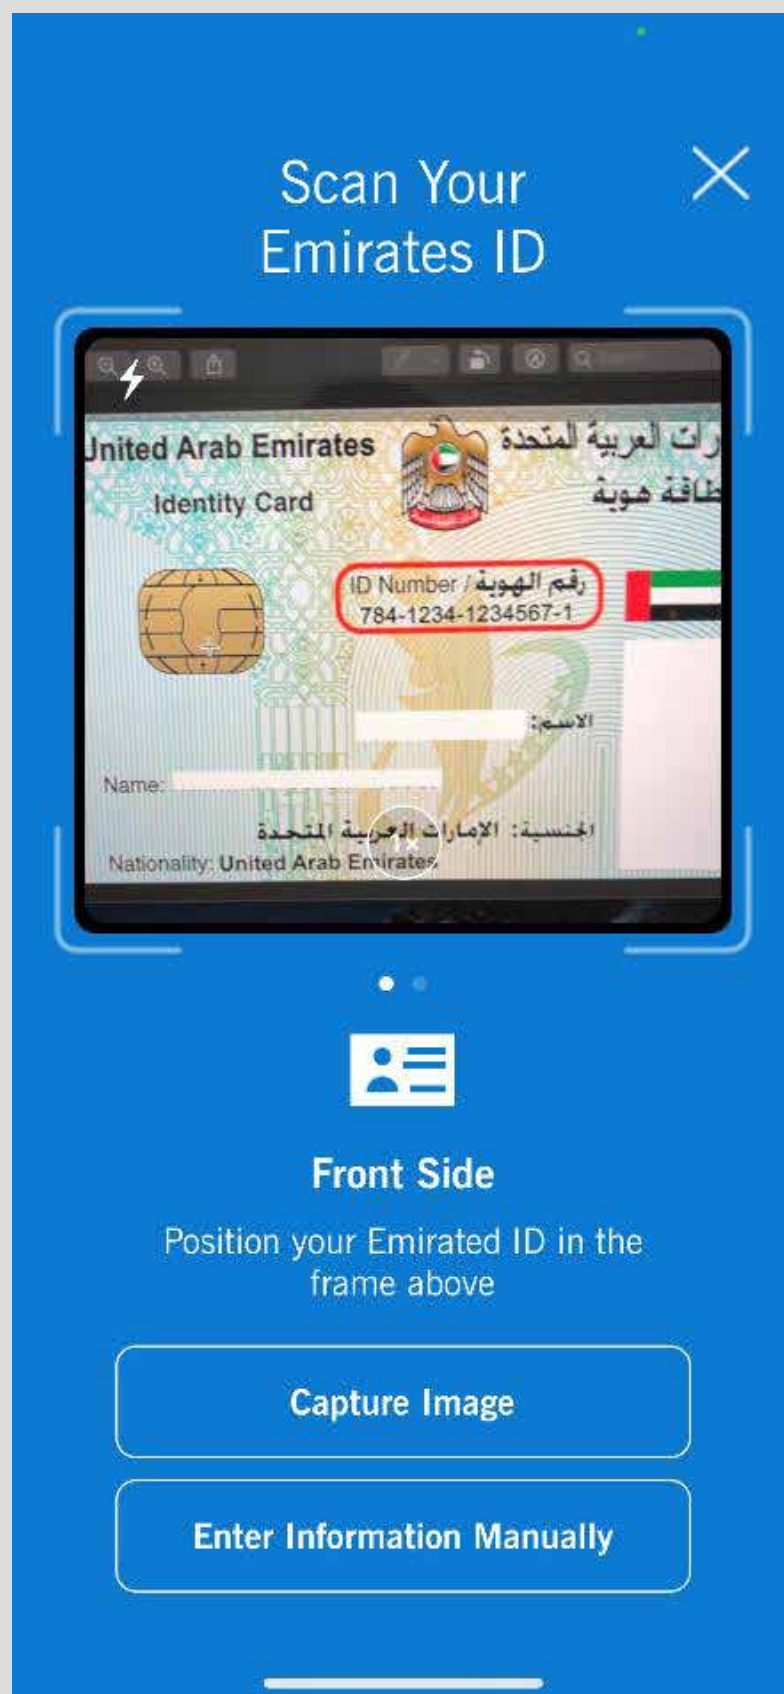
Scan Your Emirates ID

United Arab Emirates
Identity Card

رات العربية المتحدة
طاقة هوية

ID Number / رقم الهوية
784-1234-1234567-1

الاسم:

Name:

الجنسية: الإمارات العربية المتحدة
Nationality: United Arab Emirates

1×

Front Side

Position your Emirated ID in the frame above

Capture Image

Enter Information Manually